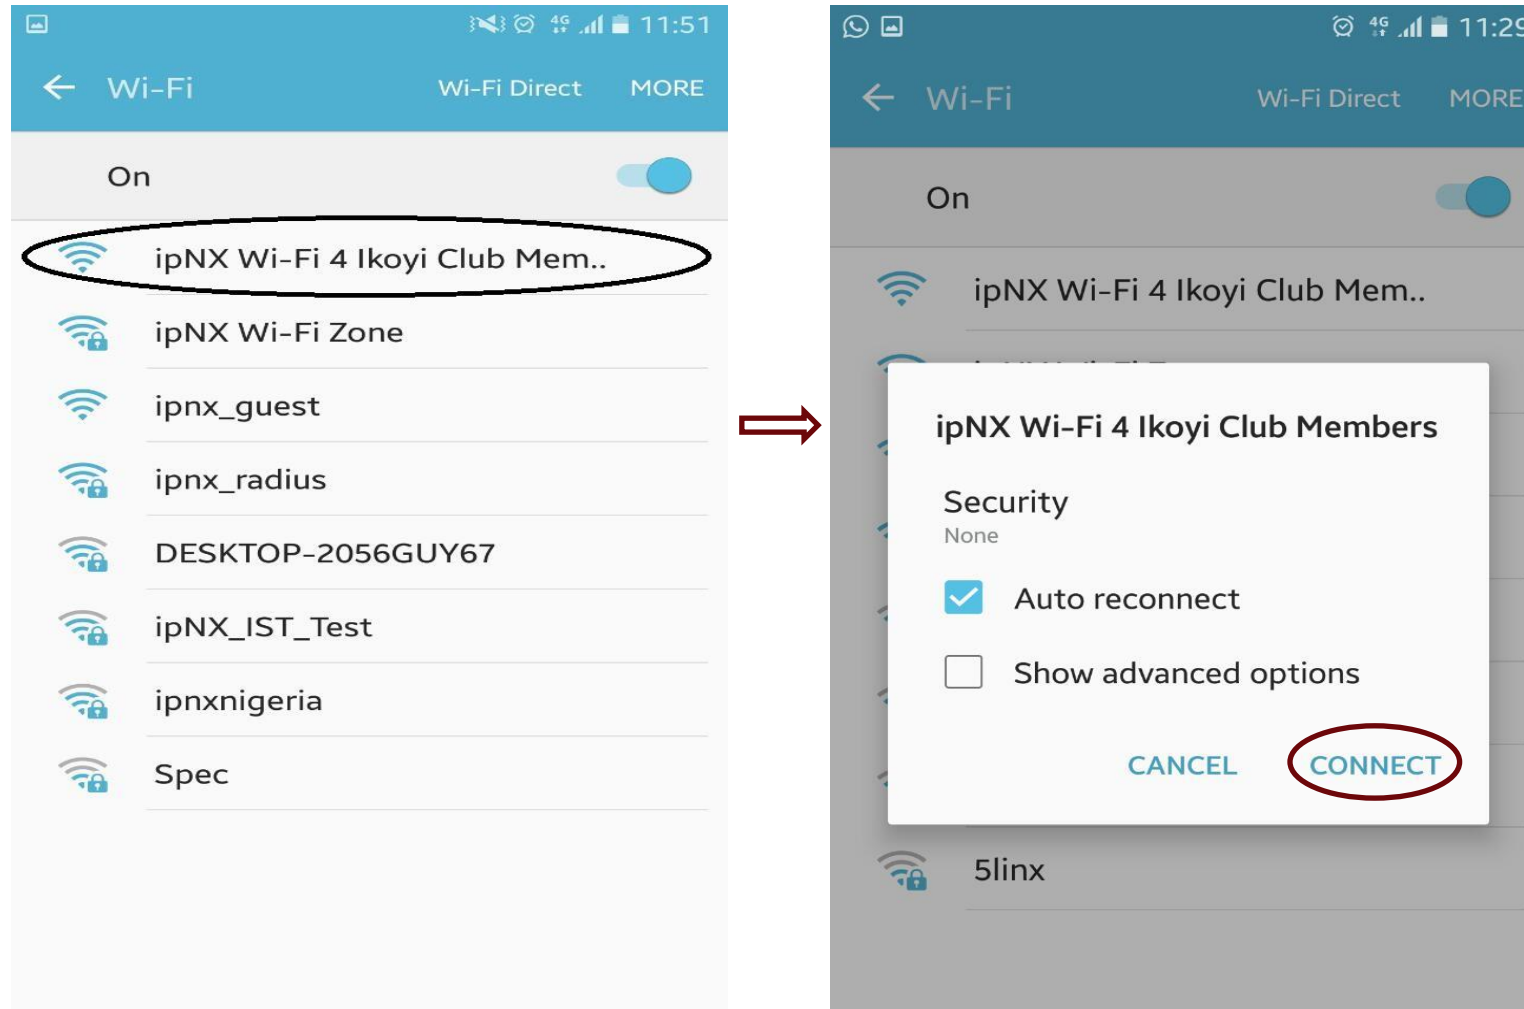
4G 11:51

Wi-Fi Wi-Fi Direct MORE

On

ipNX Wi-Fi 4 Ikoyi Club Mem..

ipNX Wi-Fi Zone

ipnx_guest

ipnx_radius

DESKTOP-2056GUY67

ipNX_IST_Test

ipnxnigeria

Spec

4G 11:29

Wi-Fi Wi-Fi Direct MORE

On

ipNX Wi-Fi 4 Ikoyi Club Mem..

ipNX Wi-Fi 4 Ikoyi Club Members

Security
None

Auto reconnect

Show advanced options

CANCEL CONNECT

5linx